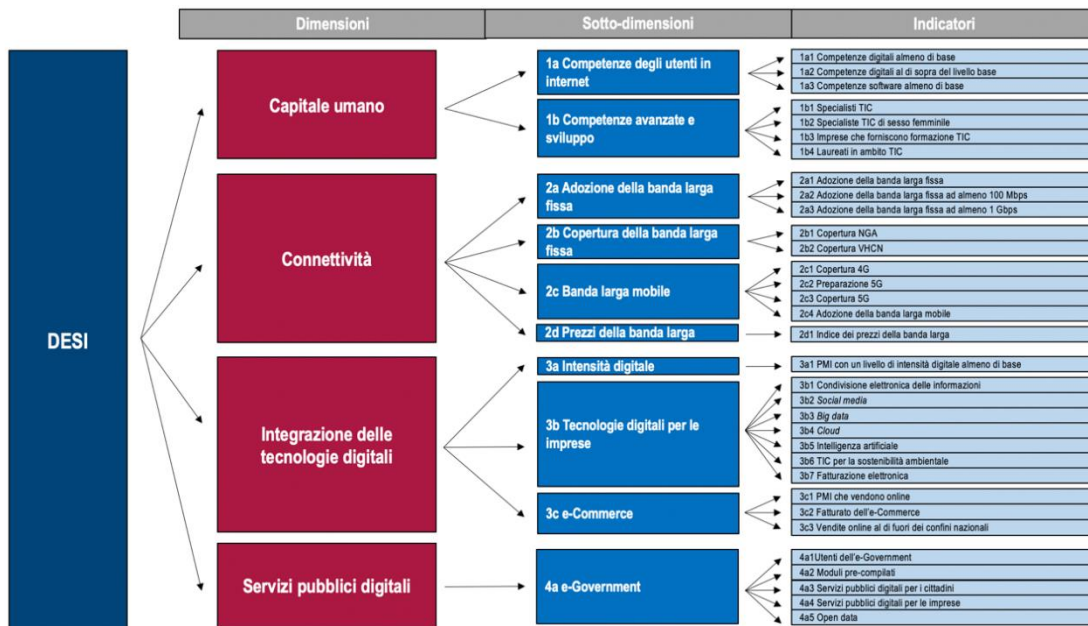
Dimensioni
Sotto-dimensioni
Indicatori

DESI

Capitale umano

1a Competenze degli utenti in internet
1a1 Competenze digitali almeno di base
1a2 Competenze digitali al di sopra del livello base
1a3 Competenze software almeno di base

1b Competenze avanzate e sviluppo
1b1 Specialisti TIC
1b2 Specialiste TIC di sesso femminile
1b3 Imprese che forniscono formazione TIC
1b4 Laureati in ambito TIC

Connettività

2a Adozione della banda larga fissa
2a1 Adozione della banda larga fissa
2a2 Adozione della banda larga fissa ad almeno 100 Mbps
2a3 Adozione della banda larga fissa ad almeno 1 Gbps

2b Copertura della banda larga fissa
2b1 Copertura NGA
2b2 Copertura VHCN

2c Banda larga mobile
2c1 Copertura 4G
2c2 Preparazione 5G
2c3 Copertura 5G
2c4 Adozione della banda larga mobile

2d Prezzi della banda larga
2d1 Indice dei prezzi della banda larga

Integrazione delle tecnologie digitali

3a Intensità digitale
3a1 PMI con un livello di intensità digitale almeno di base

3b Tecnologie digitali per le imprese
3b1 Condivisione elettronica delle informazioni
3b2 Social media
3b3 Big data
3b4 Cloud
3b5 Intelligenza artificiale
3b6 TIC per la sostenibilità ambientale
3b7 Fatturazione elettronica

3c e-Commerce
3c1 PMI che vendono online
3c2 Fatturato dell'e-Commerce
3c3 Vendite online al di fuori dei confini nazionali

Servizi pubblici digitali

4a e-Government
4a1Utenti dell'e-Government
4a2 Moduli pre-compilati
4a3 Servizi pubblici digitali per i cittadini
4a4 Servizi pubblici digitali per le imprese
4a5 Open data